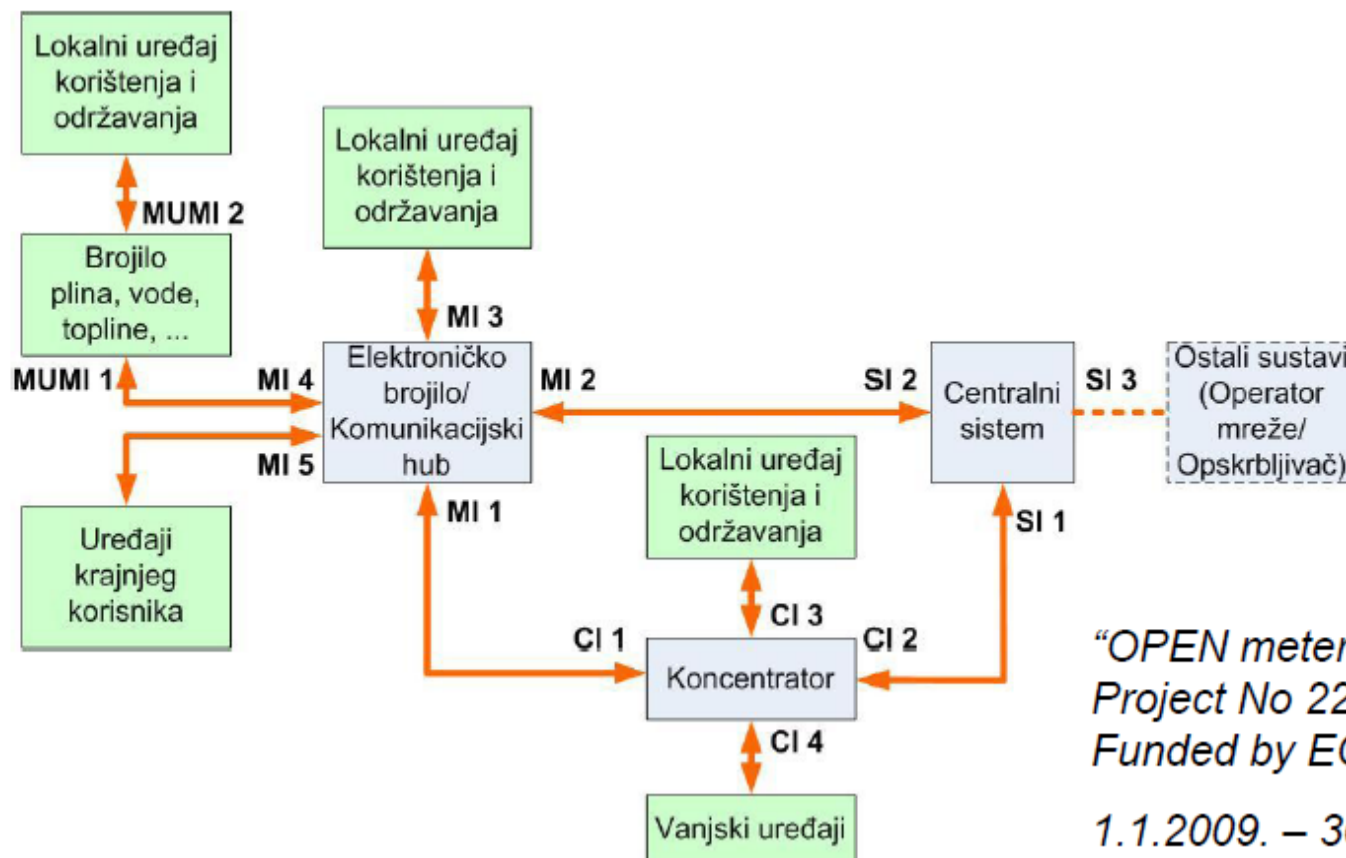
Lokalni uređaj korištenja i održavanja

MUMI 2

Brojilo plina, vode, topline, ...

MUMI 1

Lokalni uređaj korištenja i održavanja

MI 3

MI 4

Elektroničko brojilo/ Komunikacijski hub

MI 2

SI 2

Centralni sistem

SI 3

Ostali sustavi (Operator mreže/ Opskrbljivač)

MI 5

MI 1

Lokalni uređaj korištenja i održavanja

SI 1

Uređaji krajnjeg korisnika

CI 3

CI 1

CI 2

Koncentrator

CI 4

Vanjski uređaji

“OPEN meter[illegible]
Project No 22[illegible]
Funded by E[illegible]

1.1.2009. – 3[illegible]